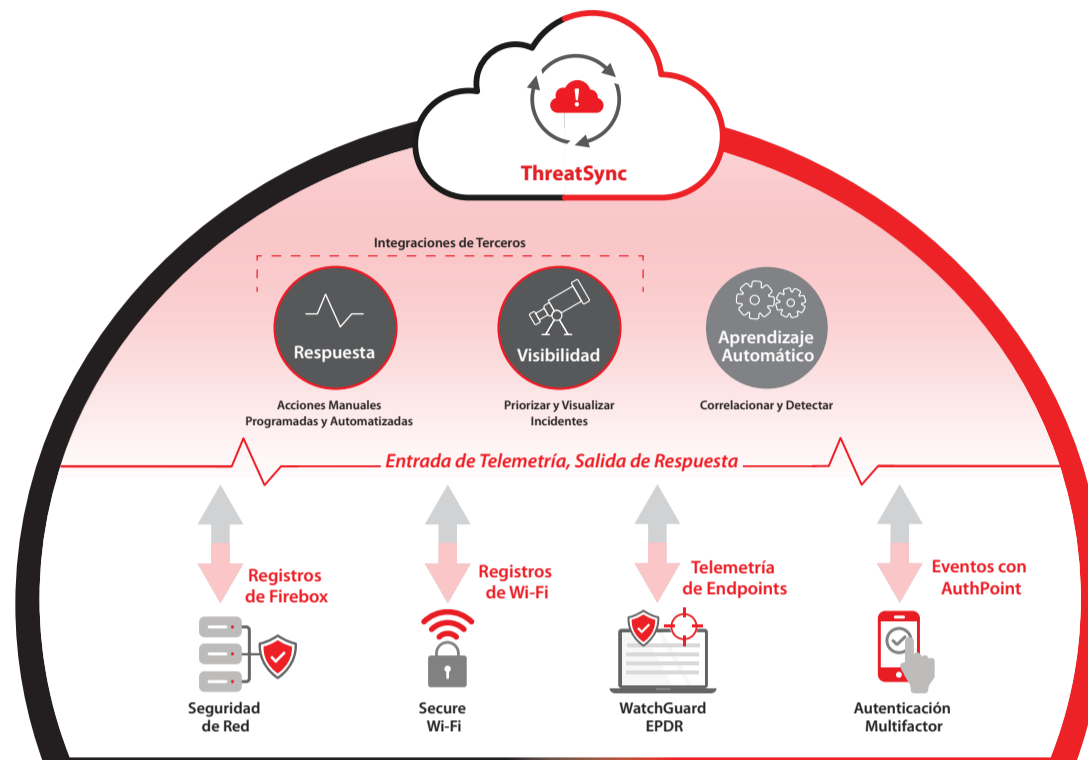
ThreatSync

Integraciones de Terceros

Respuesta

Acciones Manuales Programadas y Automatizadas

Visibilidad

Priorizar y Visualizar Incidentes

Aprendizaje Automático

Correlacionar y Detectar

Entrada de Telemetría, Salida de Respuesta

Registros de Firebox

Seguridad de Red

Registros de Wi-Fi

Secure Wi-Fi

Telemetría de Endpoints

WatchGuard EPDR

Eventos con AuthPoint

Autenticación Multifactor